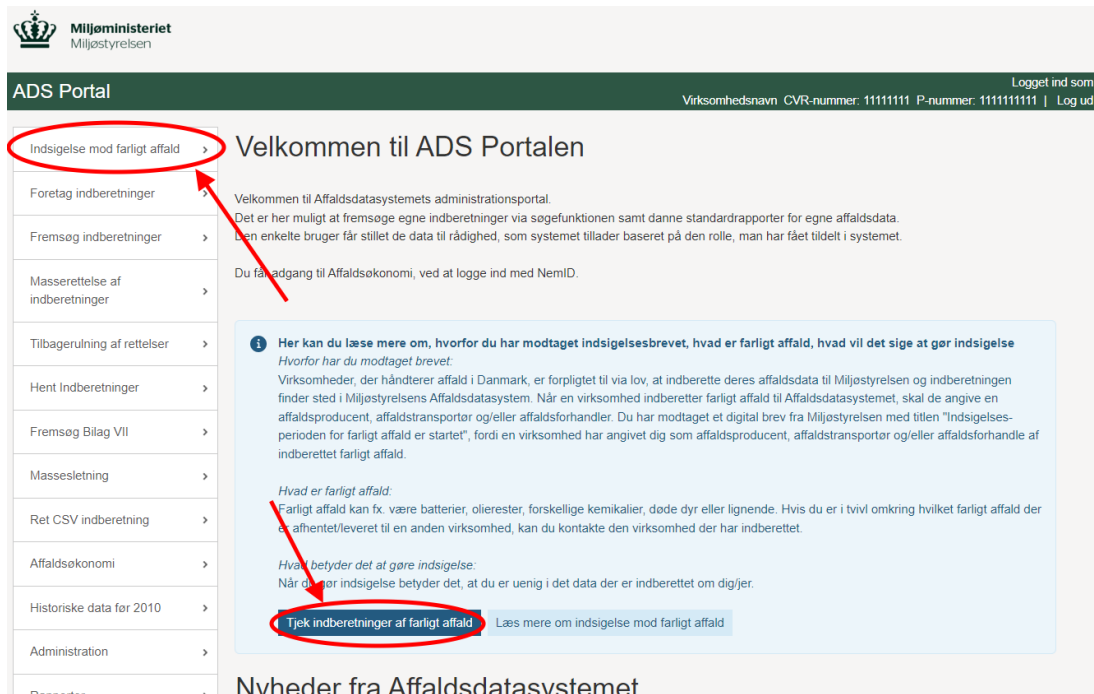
Miljøministeriet
Miljøstyrelsen

ADS Portal

Logget ind som
Virksomhedsnavn CVR-nummer: 11111111 P-nummer: 1111111111 | Log ud

Indsigelse mod farligt affald ›
Foretag indberetninger ›
Fremsøg indberetninger ›
Masserettelse af indberetninger ›
Tilbagerulning af rettelser ›
Hent Indberetninger ›
Fremsøg Bilag VII ›
Massesletning ›
Ret CSV indberetning ›
Affaldsøkonomi ›
Historiske data før 2010 ›
Administration ›
Rapporter ›

Velkommen til ADS Portalen

Velkommen til Affaldsdatasystemets administrationsportal.
Det er her muligt at fremsøge egne indberetninger via søgefunktionen samt danne standardrapporter for egne affaldsdata.
Den enkelte bruger får stillet de data til rådighed, som systemet tillader baseret på den rolle, man har fået tildelt i systemet.

Du får adgang til Affaldsøkonomi, ved at logge ind med NemID.

Her kan du læse mere om, hvorfor du har modtaget indsigelsesbrevet, hvad er farligt affald, hvad vil det sige at gør indsigelse
Hvorfor har du modtaget brevet:
Virksomheder, der håndterer affald i Danmark, er forpligtet til via lov, at indberette deres affaldsdata til Miljøstyrelsen og indberetningen finder sted i Miljøstyrelsens Affaldsdatasystem. Når en virksomhed indberetter farligt affald til Affaldsdatasystemet, skal de angive en affaldsproducent, affaldstransportør og/eller affaldsforhandler. Du har modtaget et digital brev fra Miljøstyrelsen med titlen "Indsigelses-perioden for farligt affald er startet", fordi en virksomhed har angivet dig som affaldsproducent, affaldstransportør og/eller affaldsforhandle af indberettet farligt affald.

Hvad er farligt affald:
Farligt affald kan fx. være batterier, olierester, forskellige kemikalier, døde dyr eller lignende. Hvis du er i tvivl omkring hvilket farligt affald der er afhentet/leveret til en anden virksomhed, kan du kontakte den virksomhed der har indberettet.

Hvad betyder det at gøre indsigelse:
Når du gør indsigelse betyder det, at du er uenig i det data der er indberettet om dig/jer.

Tjek indberetninger af farligt affald
Læs mere om indsigelse mod farligt affald

Nyheder fra Affaldsdatasystemet